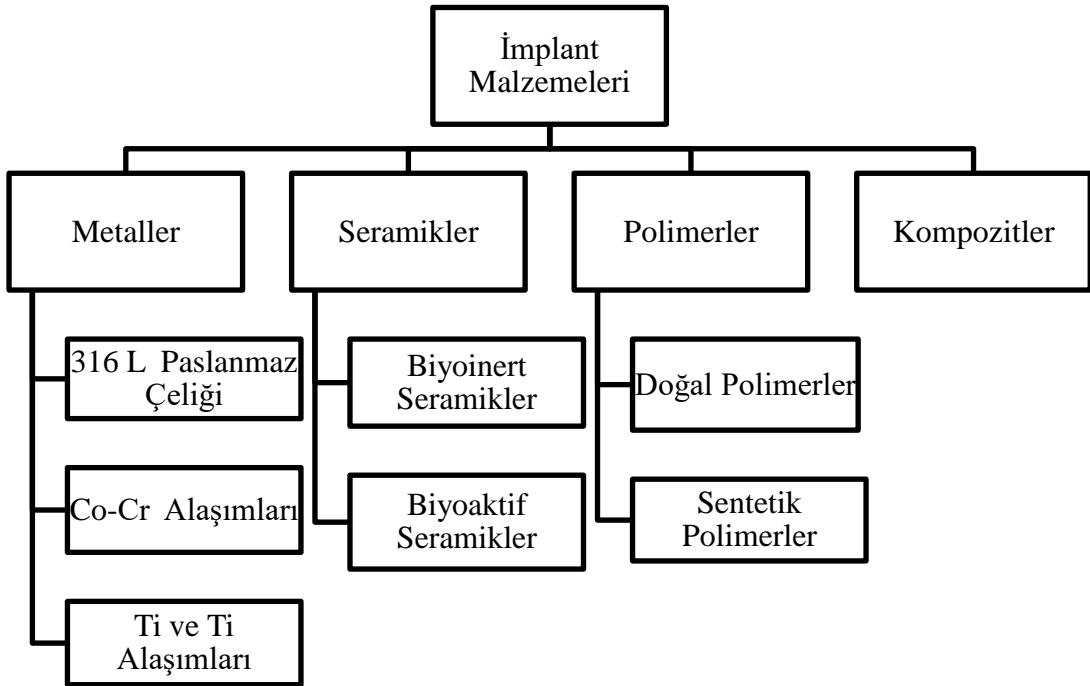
İmplant Malzemeleri

Metaller

316 L Paslanmaz Çeliği

Co-Cr Alaşımları

Ti ve Ti Alaşımları

Seramikler

Biyoinert Seramikler

Biyoaktif Seramikler

Polimerler

Doğal Polimerler

Sentetik Polimerler

Kompozitler